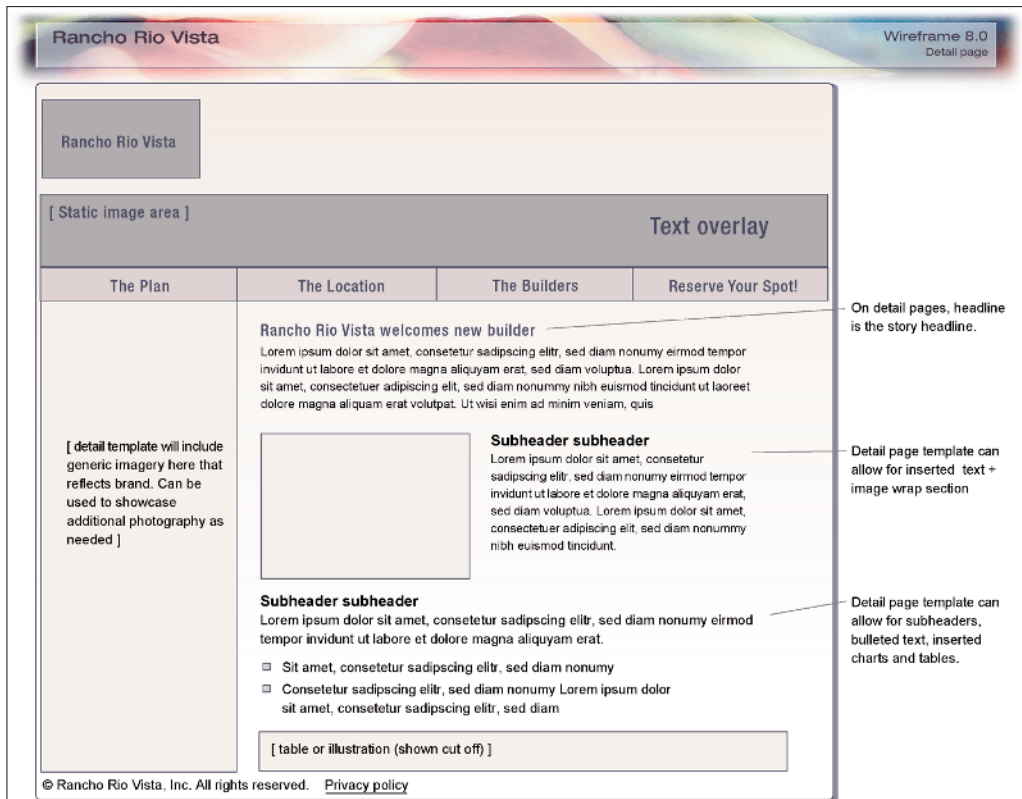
Rancho Rio Vista

Wireframe 8.0
Detail page

Rancho Rio Vista

[ Static image area ]

Text overlay

| The Plan | The Location | The Builders | Reserve Your Spot! |
|---|---|---|---|

[ detail template will include generic imagery here that reflects brand. Can be used to showcase additional photography as needed ]

Rancho Rio Vista welcomes new builder

Lorem ipsum dolor sit amet, consetetur sadipscing elitr, sed diam nonumy eirmod tempor invidunt ut labore et dolore magna aliquyam erat, sed diam voluptua. Lorem ipsum dolor sit amet, consectetuer adipiscing elit, sed diam nonummy nibh euismod tincidunt ut laoreet dolore magna aliquam erat volutpat. Ut wisi enim ad minim veniam, quis

On detail pages, headline is the story headline.

Subheader subheader

Lorem ipsum dolor sit amet, consetetur sadipscing elitr, sed diam nonumy eirmod tempor invidunt ut labore et dolore magna aliquyam erat, sed diam voluptua. Lorem ipsum dolor sit amet, consectetuer adipiscing elit, sed diam nonummy nibh euismod tincidunt.

Detail page template can allow for inserted text + image wrap section

Subheader subheader

Lorem ipsum dolor sit amet, consetetur sadipscing elitr, sed diam nonumy eirmod tempor invidunt ut labore et dolore magna aliquyam erat.

Detail page template can allow for subheaders, bulleted text, inserted charts and tables.

- Sit amet, consetetur sadipscing elitr, sed diam nonumy
- Consetetur sadipscing elitr, sed diam nonumy Lorem ipsum dolor sit amet, consetetur sadipscing elitr, sed diam

[ table or illustration (shown cut off) ]

© Rancho Rio Vista, Inc. All rights reserved. Privacy policy